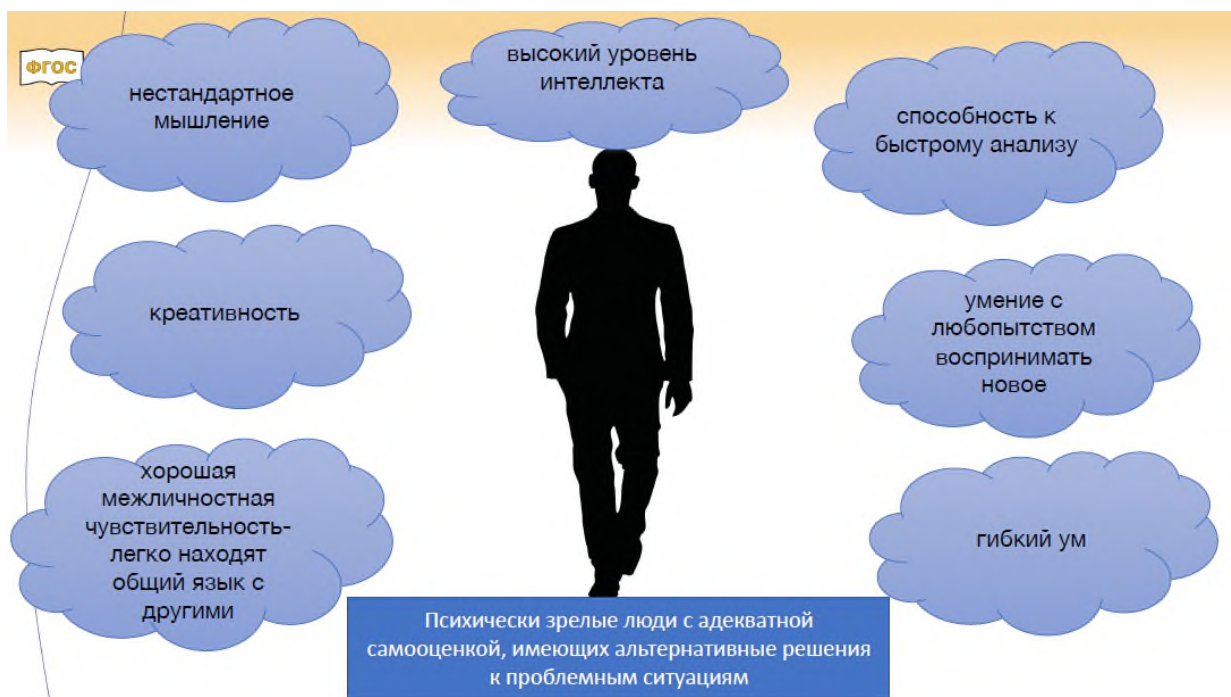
ФГОС

нестандартное мышление

высокий уровень интеллекта

способность к быстрому анализу

креативность

умение с любопытством воспринимать новое

хорошая межличностная чувствительность- легко находят общий язык с другими

гибкий ум

Психически зрелые люди с адекватной самооценкой, имеющих альтернативные решения к проблемным ситуациям